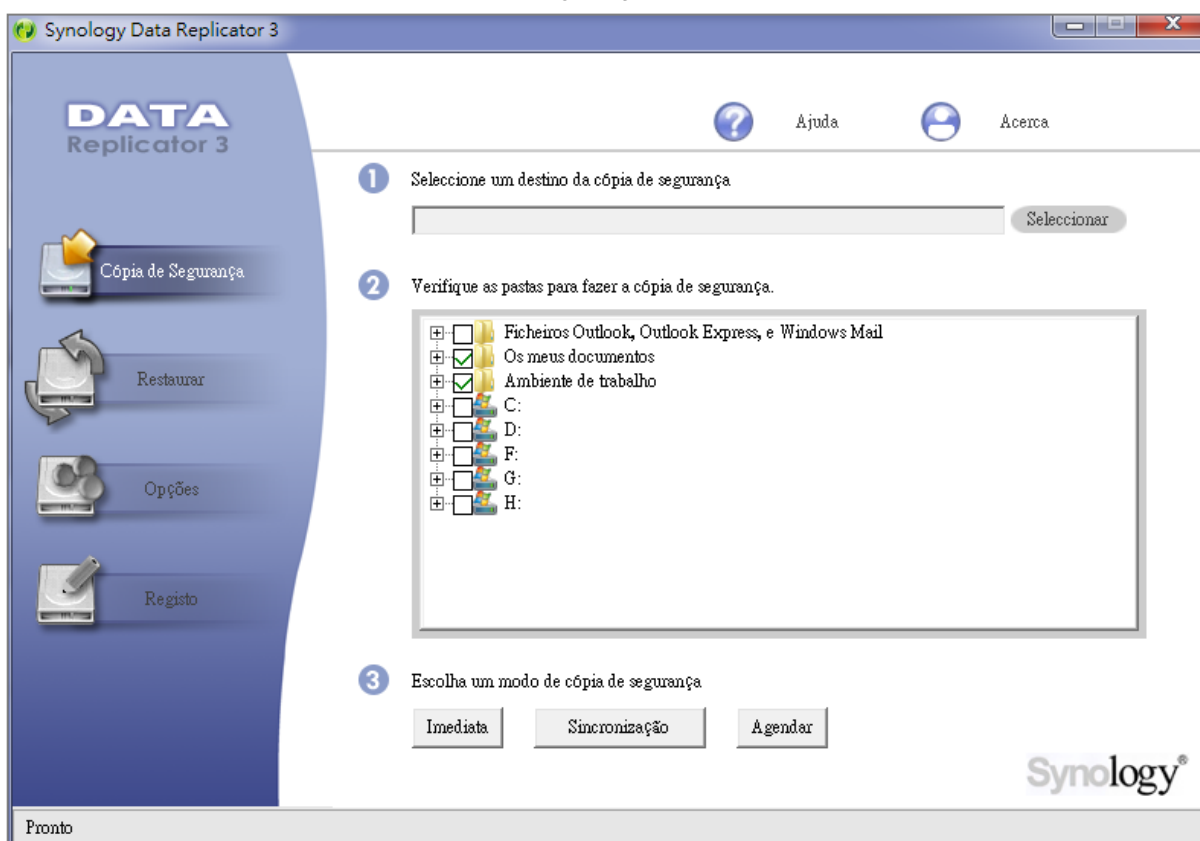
Synology Data Replicator 3

DATA
Replicator 3

Ajuda

Acerca

Cópia de Segurança

Restaurar

Opções

Registo

1 Seleccione um destino da cópia de segurança

Seleccionar

2 Verifique as pastas para fazer a cópia de segurança.

Ficheiros Outlook, Outlook Express, e Windows Mail
Os meus documentos
Ambiente de trabalho
C:
D:
F:
G:
H:

3 Escolha um modo de cópia de segurança

Imediata

Sincronização

Agendar

Synology®

Pronto